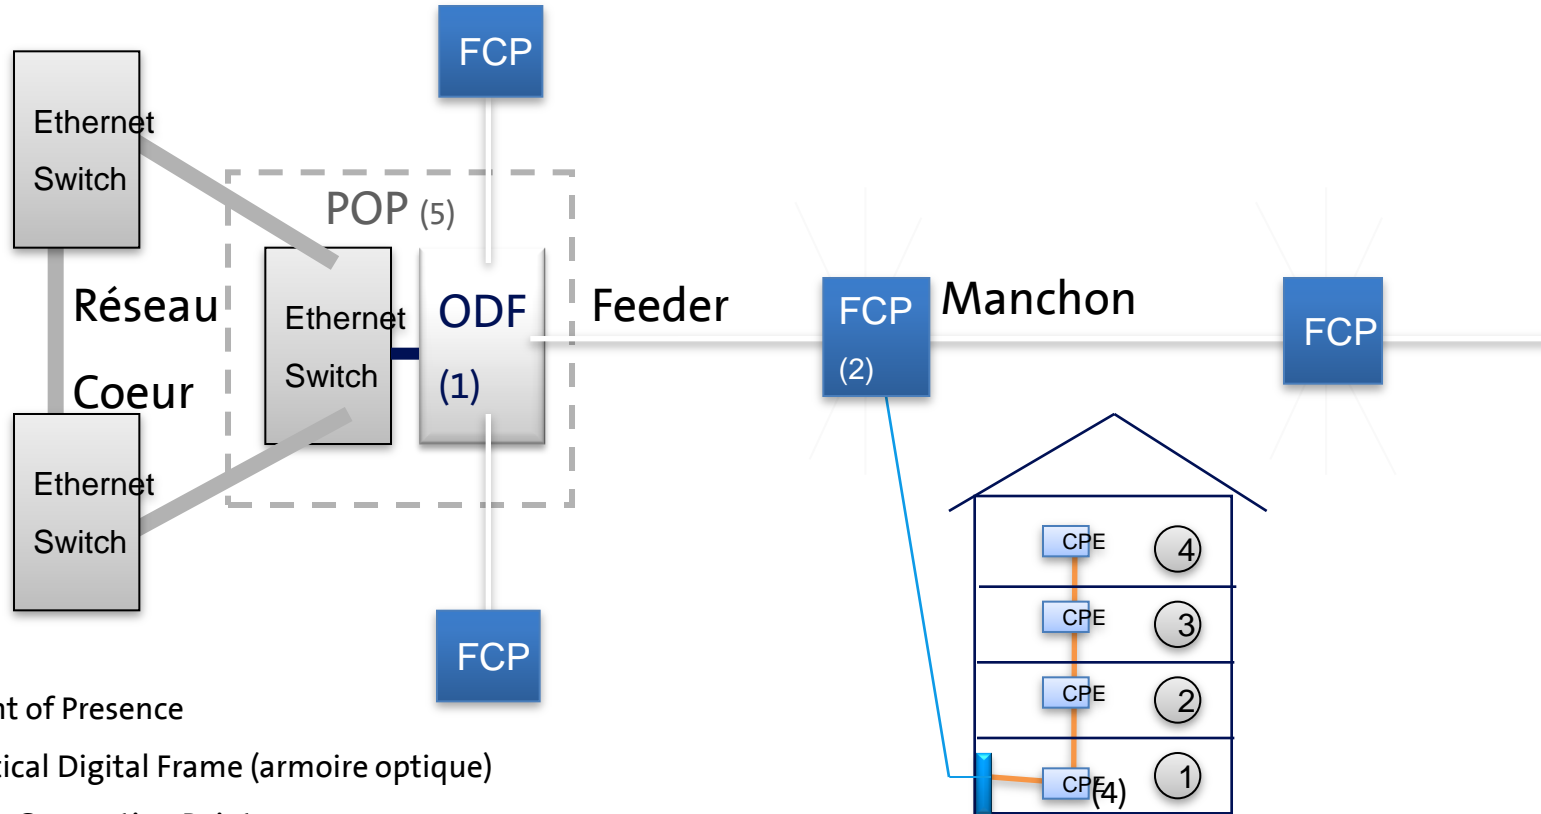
FCP

Ethernet Switch

POP (5)

Réseau Coeur

Ethernet Switch

ODF (1)

Feeder

FCP (2)

Manchon

FCP

Ethernet Switch

FCP

CPE 4

CPE 3

CPE 2

CPE (4) 1

nt of Presence

tical Digital Frame (armoire optique)

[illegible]